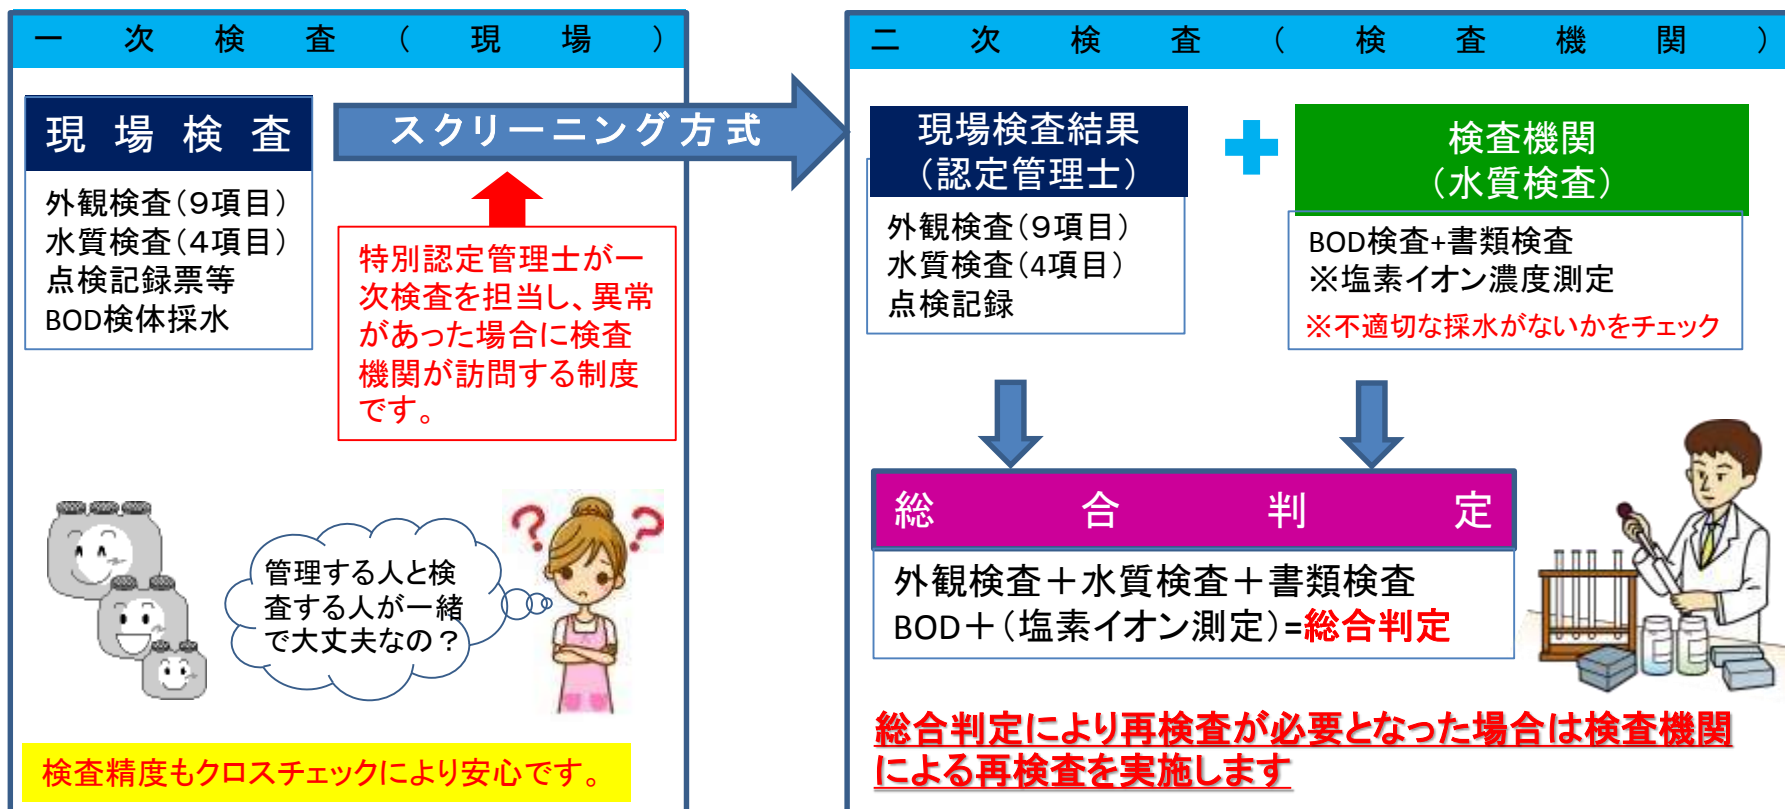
一次検査（現場）

現場検査

外観検査（9項目）
水質検査（4項目）
点検記録票等
BOD検体採水

スクリーニング方式

特別認定管理士が一次検査を担当し、異常があった場合に検査機関が訪問する制度です。

管理する人と検査する人が一緒で大丈夫なの？

検査精度もクロスチェックにより安心です。

二次検査（検査機関）

現場検査結果（認定管理士）

外観検査（9項目）
水質検査（4項目）
点検記録

検査機関（水質検査）

BOD検査+書類検査
※塩素イオン濃度測定
※不適切な採水がないかをチェック

総合判定

外観検査＋水質検査＋書類検査
BOD＋（塩素イオン測定）=総合判定

総合判定により再検査が必要となった場合は検査機関による再検査を実施します